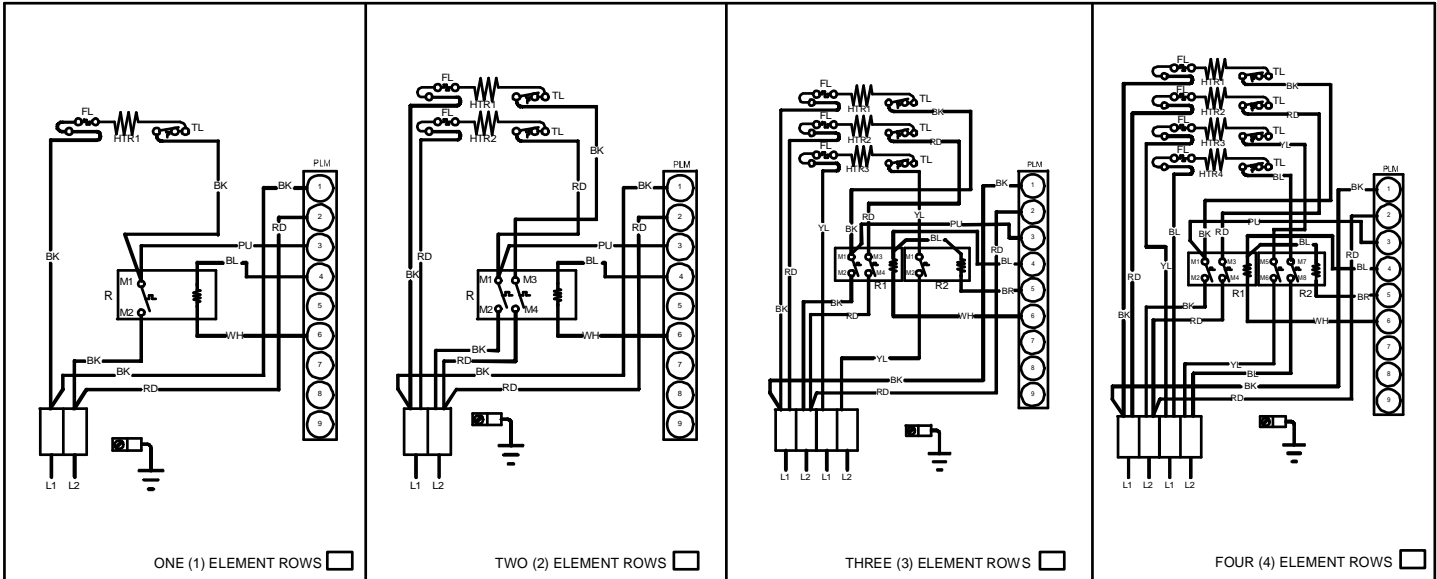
FL
HTR1
TL
BK
PLM
BK
1
RD
2
BK
PU
3
R
M1
M2
BL
4
5
WH
6
BK
7
BK
8
RD
9
L1
L2
ONE (1) ELEMENT ROWS

FL
HTR1
TL
FL
HTR2
TL
BK
RD
PLM
BK
1
RD
2
RD
BK
PU
3
R
M1
M3
M2
M4
BL
4
5
WH
6
BK
7
RD
BK
8
RD
9
L1
L2
TWO (2) ELEMENT ROWS

FL
HTR1
TL
BK
FL
HTR2
TL
RD
FL
HTR3
TL
YL
PLM
BK
1
2
RD
YL
RD
BK
PU
3
BL
RD
4
M1
M3
M2
M4
M1
M2
BL
R1
R2
BR
5
BK
RD
WH
6
BK
7
YL
8
BK
RD
9
L1
L2
L1
L2
THREE (3) ELEMENT ROWS

FL
HTR1
TL
BK
FL
HTR2
TL
RD
FL
HTR3
TL
YL
FL
HTR4
TL
BL
PLM
BK
1
2
PU
BK
RD
3
BL
YL
BL
RD
M1
M3
M2
M4
M5
M7
M6
M8
BL
4
RD
R1
R2
BR
5
BK
BK
RD
WH
6
7
YL
BL
8
BK
RD
9
L1
L2
L1
L2
FOUR (4) ELEMENT ROWS